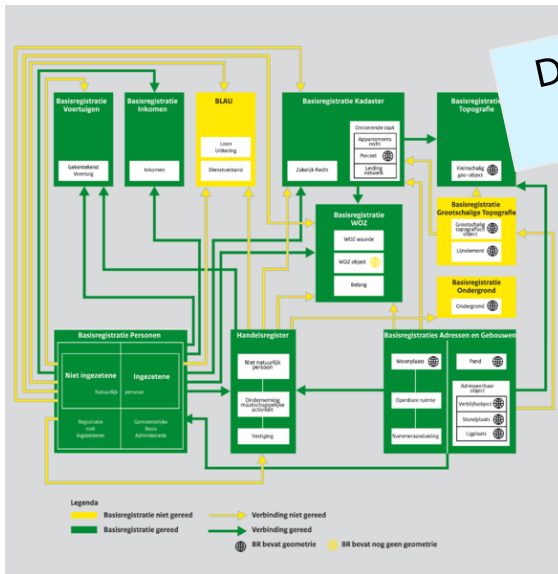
D

Basisregistratie Voertuigen
Gekentekend Voertuig

Basisregistratie Inkomen
Inkomen

BLAU
Loon Uitkering
Dienstverband

Basisregistratie Kadaster
Onroerende zaak
Appartements recht
Perceel
Leiding netwerk
Zakelijk Recht

Basisregistratie Topografie
Kleinschalig geo-object

Basisregistratie WOZ
WOZ waarde
WOZ object
Belang

Basisregistratie Grootschalige Topografie
Grootschalig topografisch object
Lijnelement

Basisregistratie Ondergrond
Ondergrond

Basisregistratie Personen
Niet ingezetene
Natuurlijk persoon
Ingezetene
Registratie niet ingezetenen
Gemeentelijke Basis Administratie

Handelsregister
Niet natuurlijk persoon
Onderneming maatschappelijke activiteit
Vestiging

Basisregistraties Adressen en Gebouwen
Woonplaats
Openbare ruimte
Nummeraanduiding
Pand
Adresseerbaar object
Verblijfsobject
Standplaats
Ligplaats

Legenda
Basisregistratie niet gereed
Basisregistratie gereed
Verbinding niet gereed
Verbinding gereed
BR bevat geometrie
BR bevat nog geen geometrie